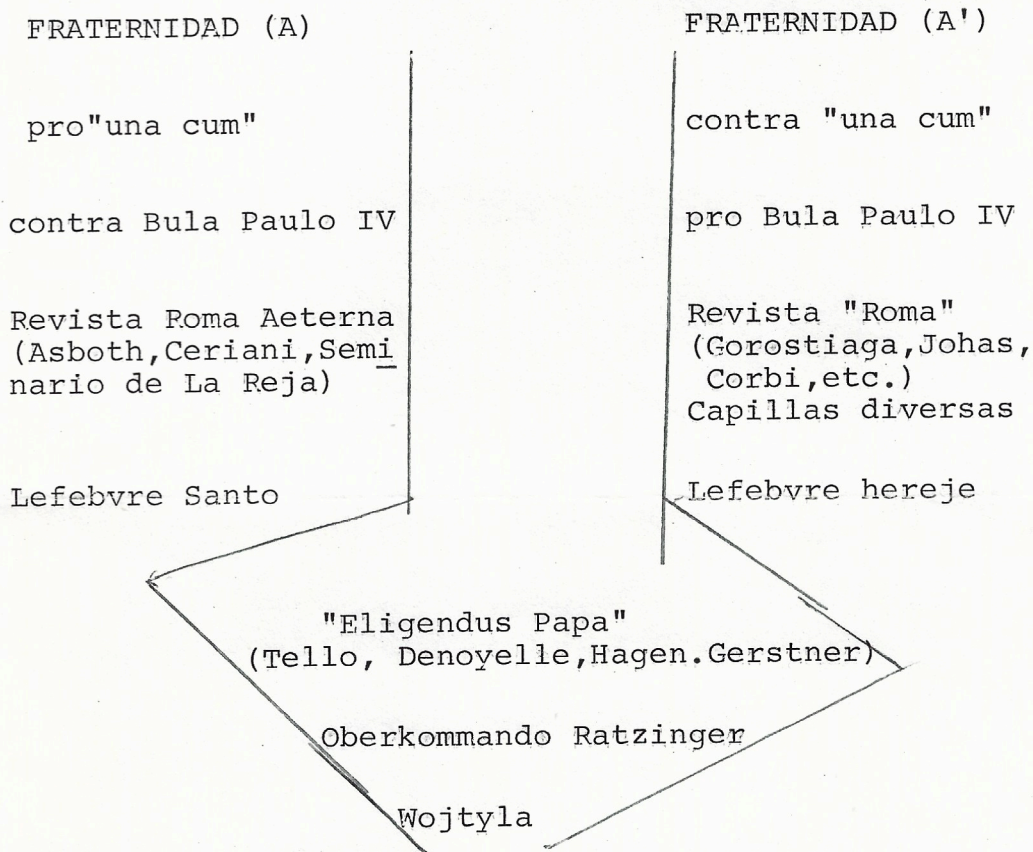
FRATERNIDAD (A)

pro"una cum"

contra Bula Paulo IV

Revista Roma Aeterna (Asboth,Ceriani,Seminario de La Reja)

Lefebvre Santo

FRATERNIDAD (A')

contra "una cum"

pro Bula Paulo IV

Revista "Roma" (Gorostiaga,Johas, Corbi,etc.)
Capillas diversas

Lefebvre hereje

"Eligendus Papa"
(Tello, Denoyelle,Hagen.Gerstner)

Oberkommando Ratzinger

Wojtyla